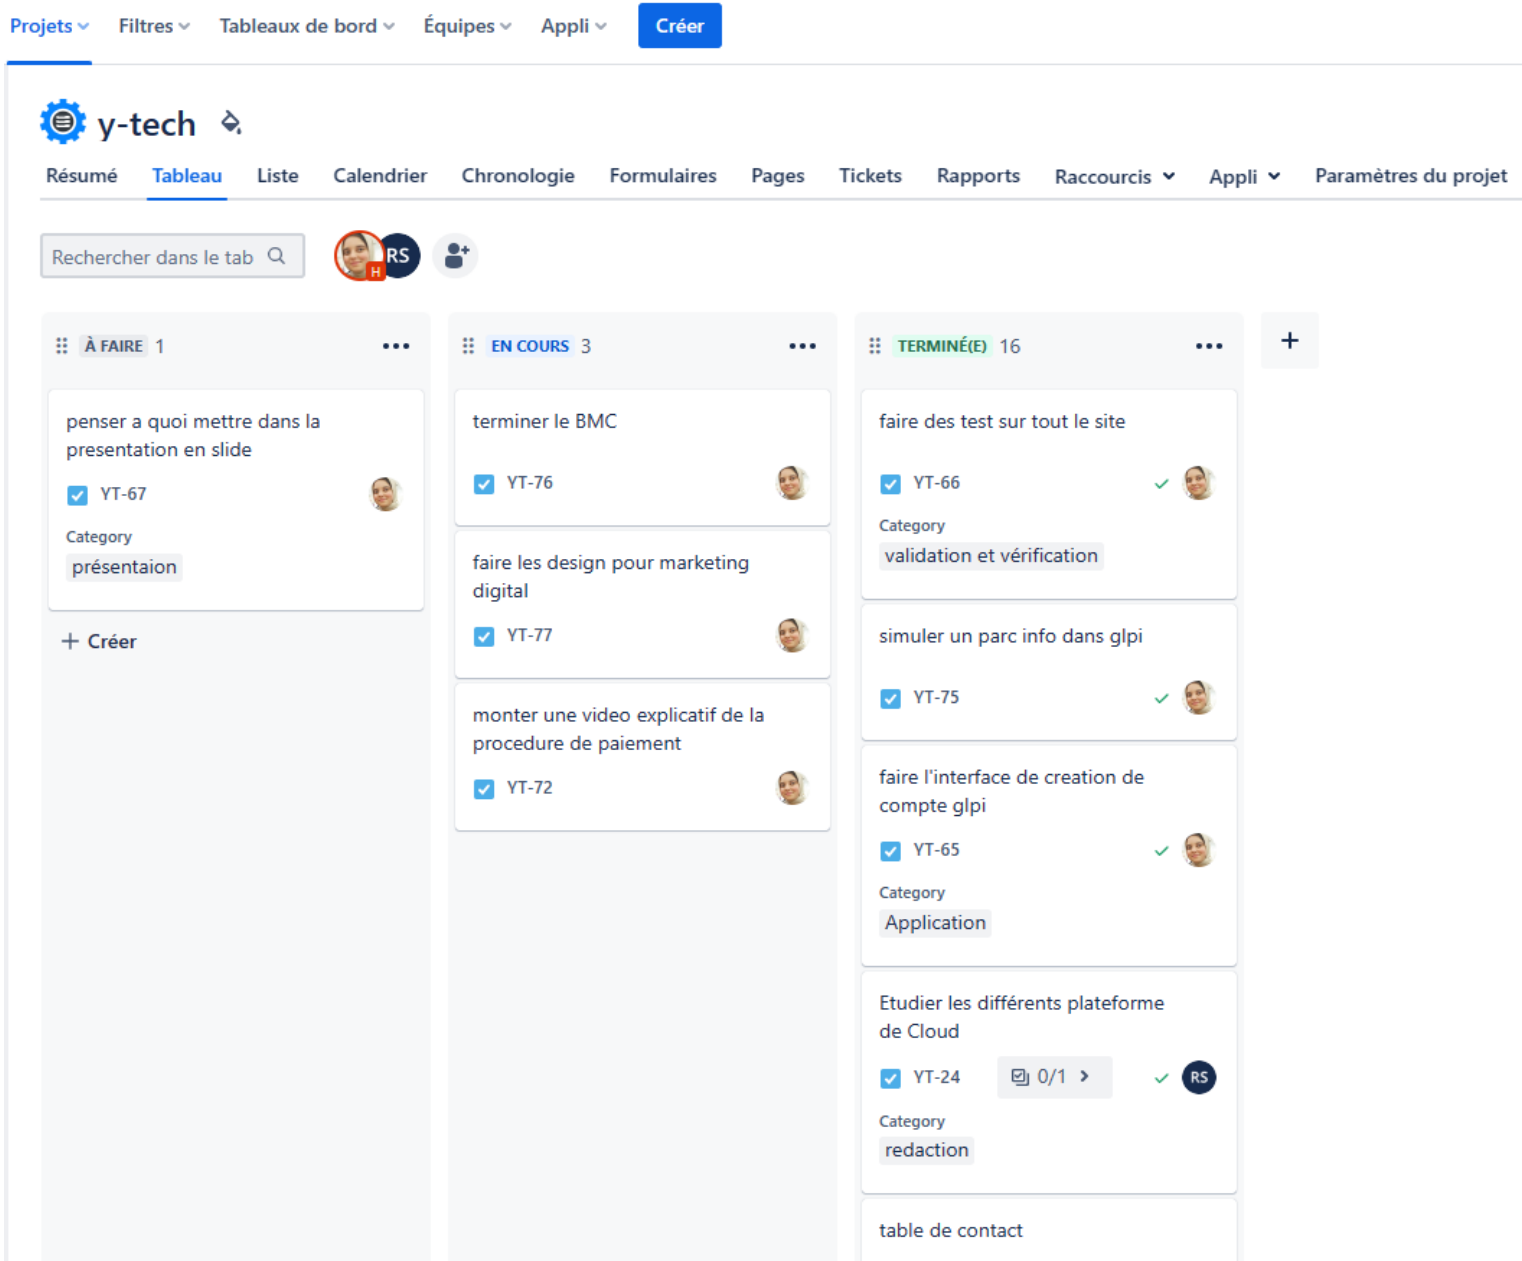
Projets Filtres Tableaux de bord Équipes Appli Créer

y-tech

Résumé Tableau Liste Calendrier Chronologie Formulaires Pages Tickets Rapports Raccourcis Appli Paramètres du projet

Rechercher dans le tab

H RS

À FAIRE 1

penser a quoi mettre dans la presentation en slide
YT-67
Category
présentaion

+ Créer

EN COURS 3

terminer le BMC
YT-76

faire les design pour marketing digital
YT-77

monter une video explicatif de la procedure de paiement
YT-72

TERMINÉ(E) 16

faire des test sur tout le site
YT-66
Category
validation et vérification

simuler un parc info dans glpi
YT-75

faire l'interface de creation de compte glpi
YT-65
Category
Application

Etudier les différents plateforme de Cloud
YT-24 0/1 RS
Category
redaction

table de contact

+